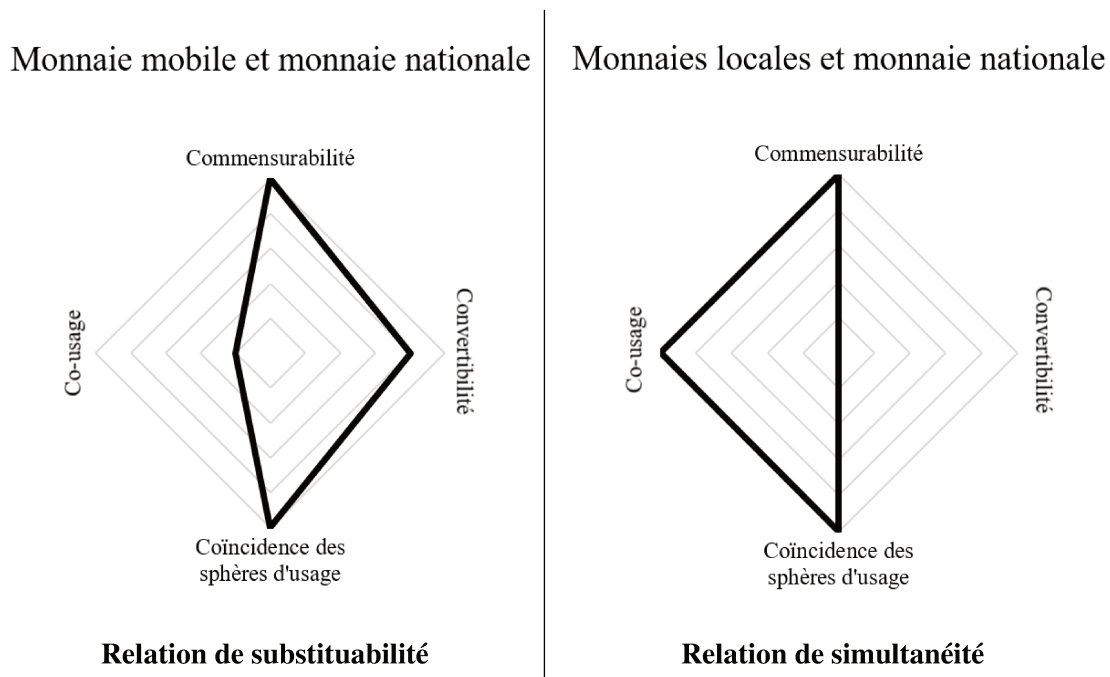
Monnaie mobile et monnaie nationale

Commensurabilité

Co-usage

Convertibilité

Coïncidence des sphères d'usage

Relation de substituabilité

Monnaies locales et monnaie nationale

Commensurabilité

Co-usage

Convertibilité

Coïncidence des sphères d'usage

Relation de simultanéité